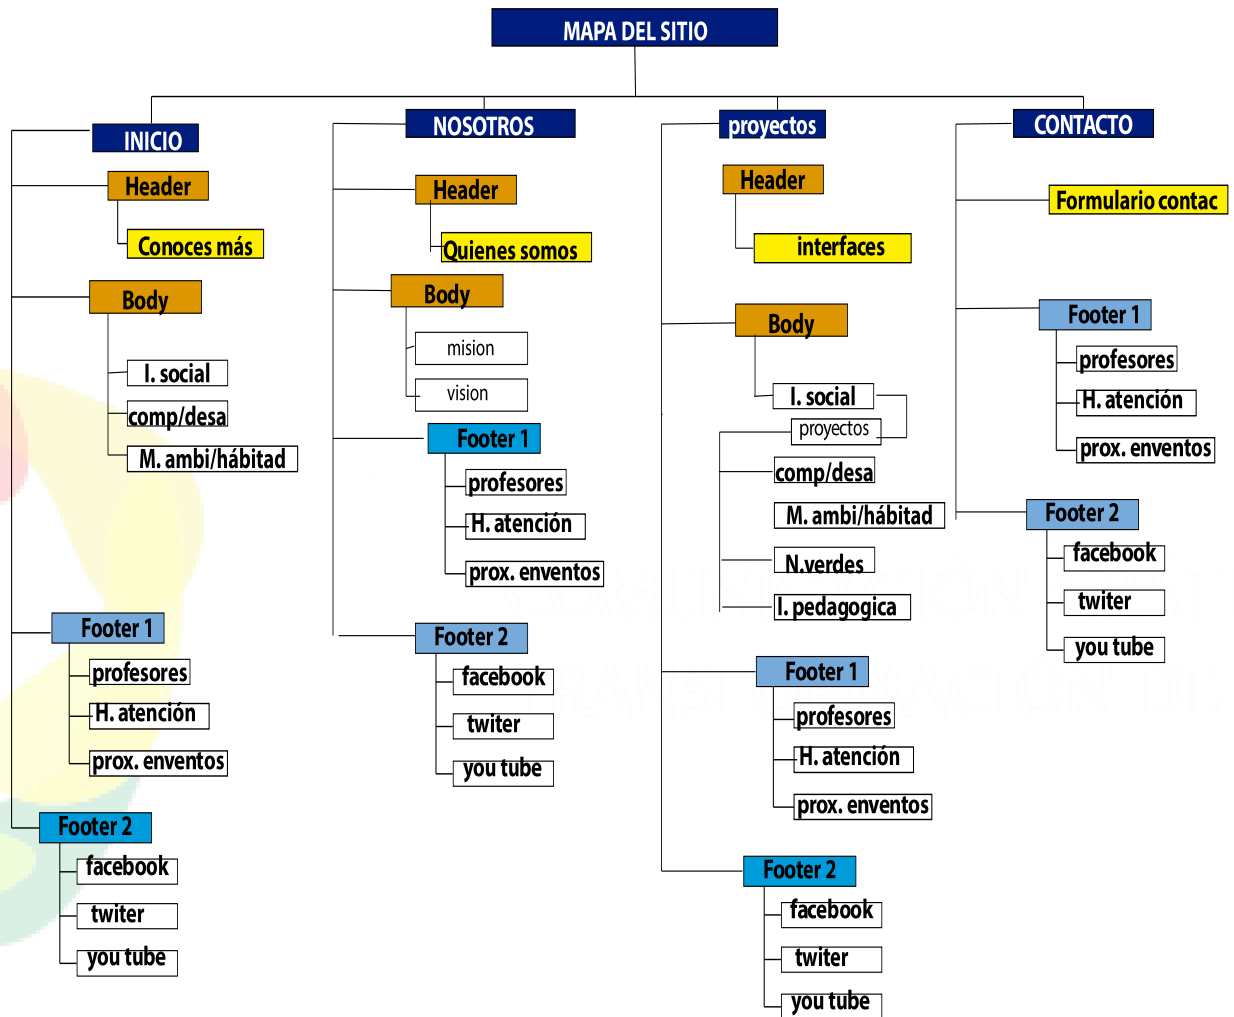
MAPA DEL SITIO

INICIO
Header
Conoces más
Body
I. social
comp/desa
M. ambi/hábitad
Footer 1
profesores
H. atención
prox. enventos
Footer 2
facebook
twiter
you tube

NOSOTROS
Header
Quienes somos
Body
mision
vision
Footer 1
profesores
H. atención
prox. enventos
Footer 2
facebook
twiter
you tube

proyectos
Header
interfaces
Body
I. social
proyectos
comp/desa
M. ambi/hábitad
N.verdes
I. pedagogica
Footer 1
profesores
H. atención
prox. enventos
Footer 2
facebook
twiter
you tube

CONTACTO
Formulario contac
Footer 1
profesores
H. atención
prox. enventos
Footer 2
facebook
twiter
you tube